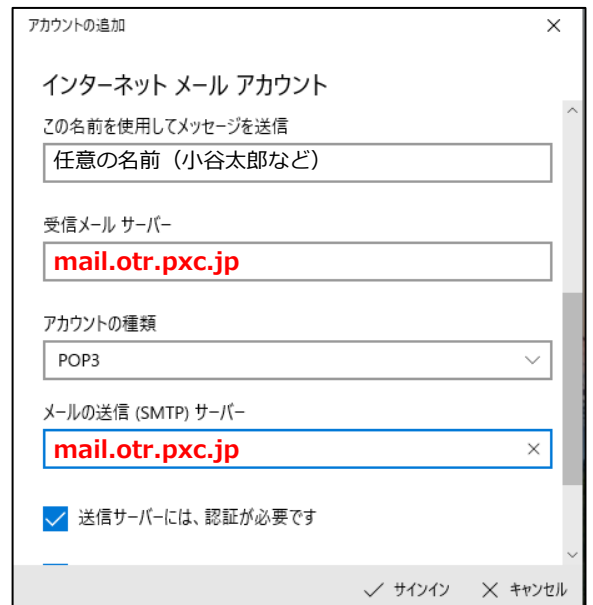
アカウントの追加

インターネット メール アカウント

この名前を使用してメッセージを送信

任意の名前（小谷太郎など）

受信メール サーバー

mail.otr.pxc.jp

アカウントの種類

POP3

メールの送信 (SMTP) サーバー

mail.otr.pxc.jp

送信サーバーには、認証が必要です

サインイン　キャンセル